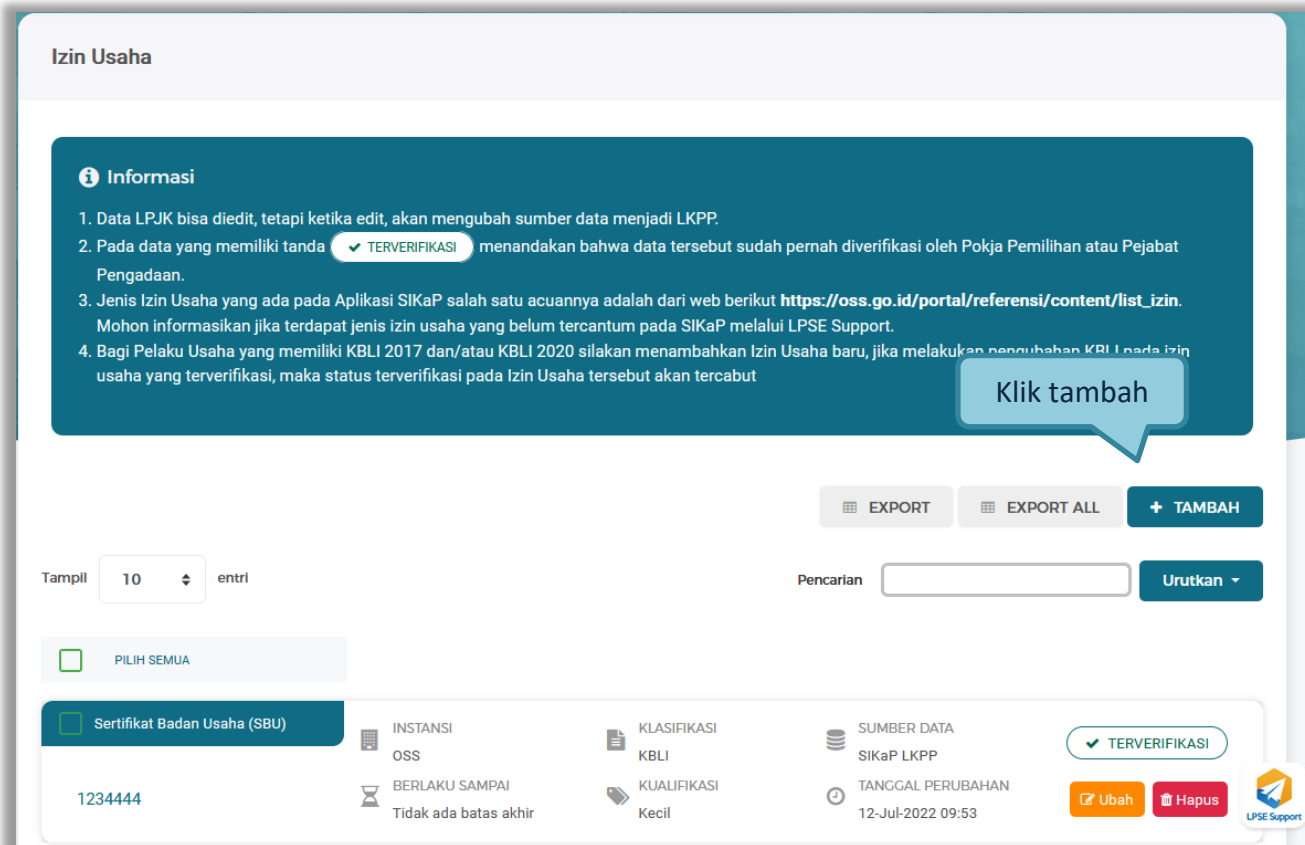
Izin Usaha

Informasi

1. Data LPJK bisa diedit, tetapi ketika edit, akan mengubah sumber data menjadi LKPP.
2. Pada data yang memiliki tanda ✔ TERVERIFIKASI menandakan bahwa data tersebut sudah pernah diverifikasi oleh Pokja Pemilihan atau Pejabat Pengadaan.
3. Jenis Izin Usaha yang ada pada Aplikasi SIKaP salah satu acuannya adalah dari web berikut **https://oss.go.id/portal/referensi/content/list_izin**. Mohon informasikan jika terdapat jenis izin usaha yang belum tercantum pada SIKaP melalui LPSE Support.
4. Bagi Pelaku Usaha yang memiliki KBLI 2017 dan/atau KBLI 2020 silakan menambahkan Izin Usaha baru, jika melakukan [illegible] KBLI pada izin usaha yang terverifikasi, maka status terverifikasi pada Izin Usaha tersebut akan tercabut

Klik tambah

EXPORT EXPORT ALL + TAMBAH

Tampil 10 entri

Pencarian Urutkan

PILIH SEMUA

Sertifikat Badan Usaha (SBU)

1234444

INSTANSI
OSS

BERLAKU SAMPAI
Tidak ada batas akhir

KLASIFIKASI
KBLI

KUALIFIKASI
Kecil

SUMBER DATA
SIKaP LKPP

TANGGAL PERUBAHAN
12-Jul-2022 09:53

✔ TERVERIFIKASI

Ubah Hapus

LPSE Support